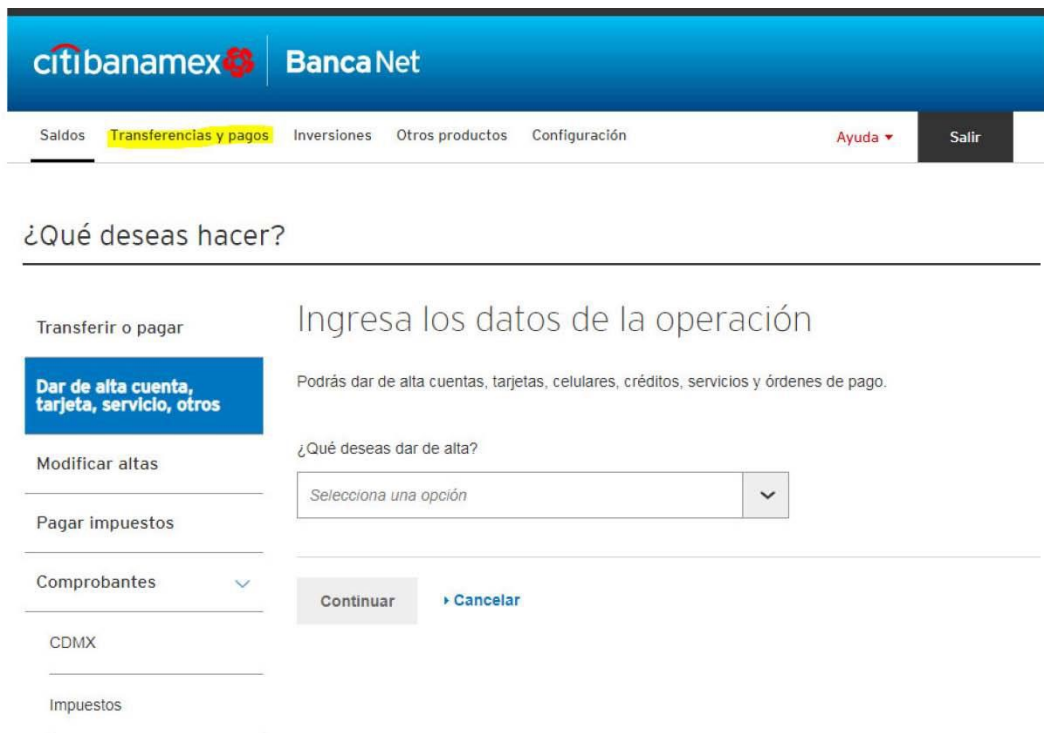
citibanamex BancaNet

Saldos Transferencias y pagos Inversiones Otros productos Configuración Ayuda ▾ Salir

¿Qué deseas hacer?

Transferir o pagar

Dar de alta cuenta, tarjeta, servicio, otros

Modificar altas

Pagar impuestos

Comprobantes

CDMX

Impuestos

Ingresa los datos de la operación

Podrás dar de alta cuentas, tarjetas, celulares, créditos, servicios y órdenes de pago.

¿Qué deseas dar de alta?

Selecciona una opción

Continuar ▸ Cancelar